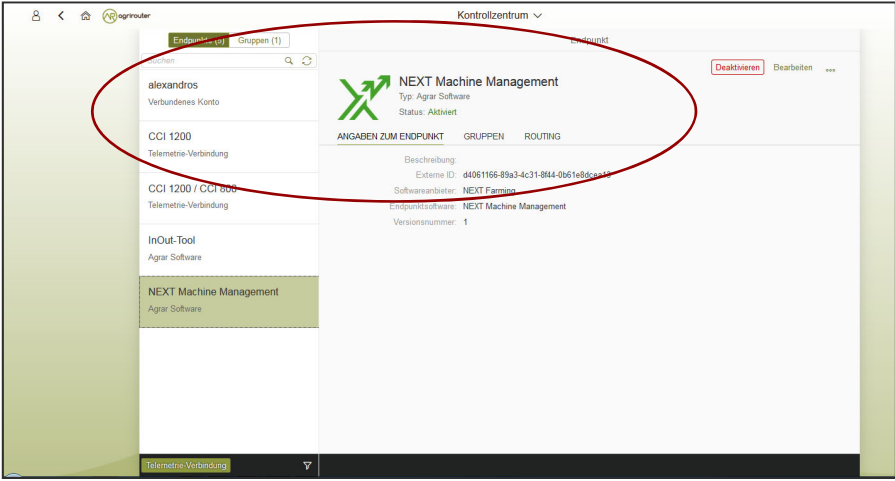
agrirouter

Kontrollzentrum

Endpunkt (5) Gruppen (1)

Suchen

alexandros
Verbundenes Konto

CCI 1200
Telemetrie-Verbindung

CCI 1200 / CCI 800
Telemetrie-Verbindung

InOut-Tool
Agrar Software

NEXT Machine Management
Agrar Software

Telemetrie-Verbindung

Endpunkt

Deaktivieren Bearbeiten

NEXT Machine Management
Typ: Agrar Software
Status: Aktiviert

ANGABEN ZUM ENDPUNKT GRUPPEN ROUTING

Beschreibung:
Externe ID: d4061166-89a3-4c31-8f44-0b61e8dcea19
Softwareanbieter: NEXT Farming
Endpunktsoftware: NEXT Machine Management
Versionsnummer: 1